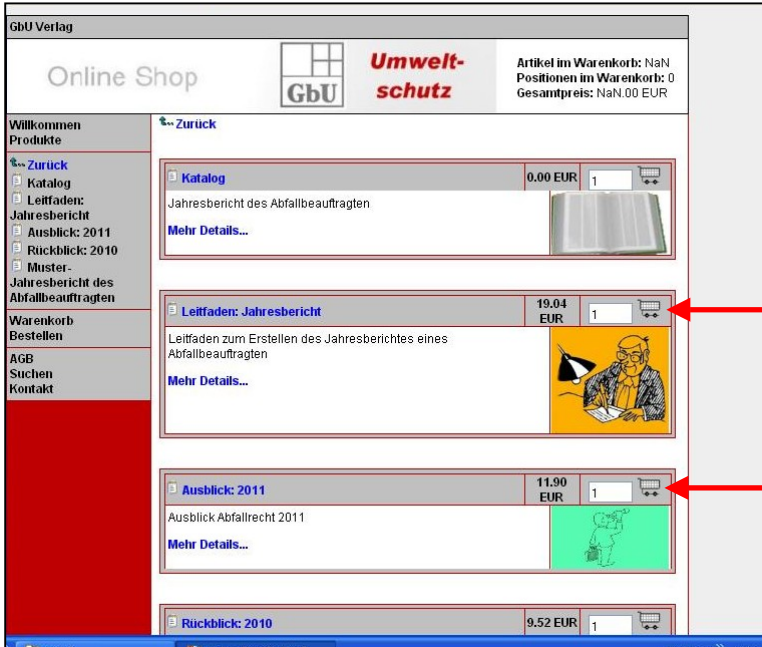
GbU Verlag

Online Shop

GbU

Umwelt-schutz

Artikel im Warenkorb: NaN
Positionen im Warenkorb: 0
Gesamtpreis: NaN.00 EUR

Willkommen
Produkte

Zurück
Katalog
Leitfaden: Jahresbericht
Ausblick: 2011
Rückblick: 2010
Muster-Jahresbericht des Abfallbeauftragten

Warenkorb
Bestellen

AGB
Suchen
Kontakt

Zurück

Katalog | 0.00 EUR | 1

Jahresbericht des Abfallbeauftragten

Mehr Details...

Leitfaden: Jahresbericht | 19.04 EUR | 1

Leitfaden zum Erstellen des Jahresberichtes eines Abfallbeauftragten

Mehr Details...

Ausblick: 2011 | 11.90 EUR | 1

Ausblick Abfallrecht 2011

Mehr Details...

Rückblick: 2010 | 9.52 EUR | 1